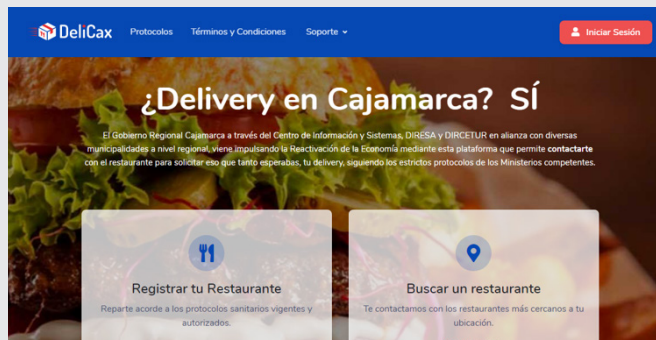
DeliCax Protocolos Términos y Condiciones Soporte Iniciar Sesión

¿Delivery en Cajamarca? SÍ

El Gobierno Regional Cajamarca a través del Centro de Información y Sistemas, DIRESA y DIRCETUR en alianza con diversas municipalidades a nivel regional, viene impulsando la Reactivación de la Economía mediante esta plataforma que permite contactarte con el restaurante para solicitar eso que tanto esperabas, tu delivery, siguiendo los estrictos protocolos de los Ministerios competentes.

Registrar tu Restaurante

Reparte acorde a los protocolos sanitarios vigentes y autorizados.

Buscar un restaurante

Te contactamos con los restaurantes más cercanos a tu ubicación.